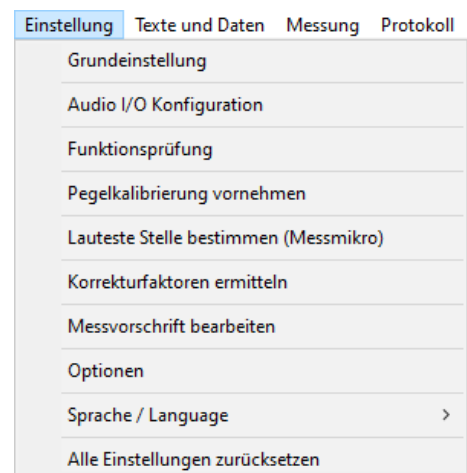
Einstellung Texte und Daten Messung Protokoll

Grundeinstellung

Audio I/O Konfiguration

Funktionsprüfung

Pegelkalibrierung vornehmen

Lauteste Stelle bestimmen (Messmikro)

Korrekturfaktoren ermitteln

Messvorschrift bearbeiten

Optionen

Sprache / Language >

Alle Einstellungen zurücksetzen